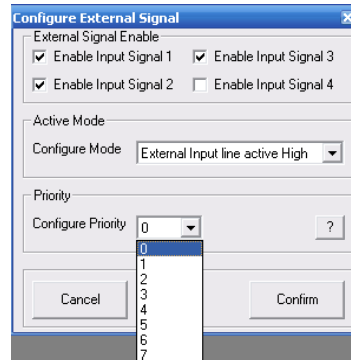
Configure External Signal
x
External Signal Enable
Enable Input Signal 1
Enable Input Signal 3
Enable Input Signal 2
Enable Input Signal 4

Active Mode
Configure Mode
External Input line active High

Priority
Configure Priority
0
?
0
1
2
3
4
5
6
7

Cancel
Confirm